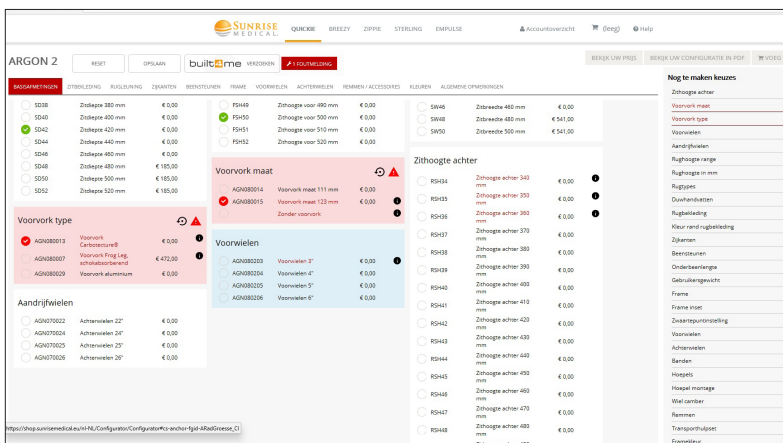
SUNRISE MEDICAL

QUICKIE BREEZY ZIPPIE STERLING EMPULSE

Accountoverzicht (leeg) Help

ARGON 2

RESET OPSLAAN built4me VERZENDEN 1 FOUTMELDING

BEKIJK UW PRIJS BEKIJK UW CONFIGURATIE IN PDF VOEG

BASISAFMETINGEN ZITBEKLEDING RUGBEKLEDING ZIJKANTEN BEENSTEUNEN FRAME VOORWIELEN ACHTERWIELEN REMMEN / ACCESSOIRES KLEUREN ALGEMENE OPMERKINGEN

| | | |
|---|---|---|
| SD38 | Zitdiepte 380 mm | € 0,00 |
| SD40 | Zitdiepte 400 mm | € 0,00 |
| SD42 | Zitdiepte 420 mm | € 0,00 |
| SD44 | Zitdiepte 440 mm | € 0,00 |
| SD46 | Zitdiepte 460 mm | € 0,00 |
| SD48 | Zitdiepte 480 mm | € 185,00 |
| SD50 | Zitdiepte 500 mm | € 185,00 |
| SD52 | Zitdiepte 520 mm | € 185,00 |

Voorvork type

| | | |
|---|---|---|
| AGN080013 | Voorvork Carbotecture® | € 0,00 |
| AGN080007 | Voorvork Frog Leg, schokabsorberend | € 472,00 |
| AGN080029 | Voorvork aluminium | € 0,00 |

Aandrijfwielen

| | | |
|---|---|---|
| AGN070022 | Achterwielen 22" | € 0,00 |
| AGN070024 | Achterwielen 24" | € 0,00 |
| AGN070025 | Achterwielen 25" | € 0,00 |
| AGN070026 | Achterwielen 26" | € 0,00 |

| | | |
|---|---|---|
| FSH49 | Zithoogte voor 490 mm | € 0,00 |
| FSH50 | Zithoogte voor 500 mm | € 0,00 |
| FSH51 | Zithoogte voor 510 mm | € 0,00 |
| FSH52 | Zithoogte voor 520 mm | € 0,00 |

Voorvork maat

| | | |
|---|---|---|
| AGN080014 | Voorvork maat 111 mm | € 0,00 |
| AGN080015 | Voorvork maat 123 mm | € 0,00 |
| | Zonder voorvork | |

Voorwielen

| | | |
|---|---|---|
| AGN080203 | Voorwielen 3" | € 0,00 |
| AGN080204 | Voorwielen 4" | € 0,00 |
| AGN080205 | Voorwielen 5" | € 0,00 |
| AGN080206 | Voorwielen 6" | € 0,00 |

| | | |
|---|---|---|
| SW46 | Zitbreedte 460 mm | € 0,00 |
| SW48 | Zitbreedte 480 mm | € 541,00 |
| SW50 | Zitbreedte 500 mm | € 541,00 |

Zithoogte achter

| | | |
|---|---|---|
| RSH34 | Zithoogte achter 340 mm | € 0,00 |
| RSH35 | Zithoogte achter 350 mm | € 0,00 |
| RSH36 | Zithoogte achter 360 mm | € 0,00 |
| RSH37 | Zithoogte achter 370 mm | € 0,00 |
| RSH38 | Zithoogte achter 380 mm | € 0,00 |
| RSH39 | Zithoogte achter 390 mm | € 0,00 |
| RSH40 | Zithoogte achter 400 mm | € 0,00 |
| RSH41 | Zithoogte achter 410 mm | € 0,00 |
| RSH42 | Zithoogte achter 420 mm | € 0,00 |
| RSH43 | Zithoogte achter 430 mm | € 0,00 |
| RSH44 | Zithoogte achter 440 mm | € 0,00 |
| RSH45 | Zithoogte achter 450 mm | € 0,00 |
| RSH46 | Zithoogte achter 460 mm | € 0,00 |
| RSH47 | Zithoogte achter 470 mm | € 0,00 |
| RSH48 | Zithoogte achter 480 mm | € 0,00 |

Nog te maken keuzes
Zithoogte achter
Voorvork maat
Voorvork type
Voorwielen
Aandrijfwielen
Rughoogte range
Rughoogte in mm
Rugtypes
Duwhandvatten
Rugbekleding
Kleur rand rugbekleding
Zijkanten
Beensteunen
Onderbeenlengte
Gebruikersgewicht
Frame
Frame inset
Zwaartepuntinstelling
Voorwielen
Achterwielen
Banden
Hoepels
Hoepel montage
Wiel camber
Remmen
Transportsluset
Framekleur

https://shop.sunrisemedical.eu/nl-NL/Configurator/Configurator#cs-anchor-fgid-ARadGroesse_CI